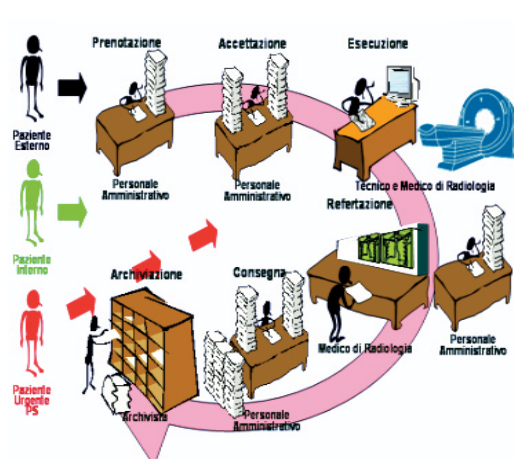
Prenotazione
Accettazione
Esecuzione
Paziente Esterno
Personale Amministrativo
Personale Amministrativo
Tecnico e Medico di Radiologia
Refertazione
Paziente Interno
Archiviazione
Consegna
Medico di Radiologia
Personale Amministrativo
Paziente Urgente PS
Archivista
Personale Amministrativo